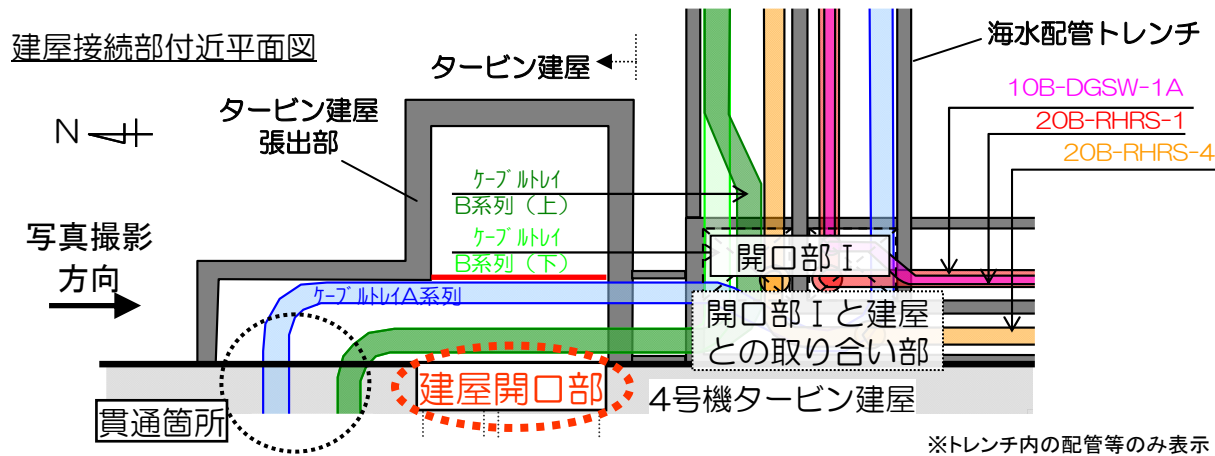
建屋接続部付近平面図

タービン建屋

海水配管トレンチ

N

タービン建屋張出部

10B-DGSW-1A

20B-RHRS-1

20B-RHRS-4

ケーブルトレイ B系列（上）

ケーブルトレイ B系列（下）

写真撮影方向

開口部Ⅰ

ケーブルトレイA系列

開口部Ⅰと建屋との取り合い部

建屋開口部

4号機タービン建屋

貫通箇所

※トレンチ内の配管等のみ表示